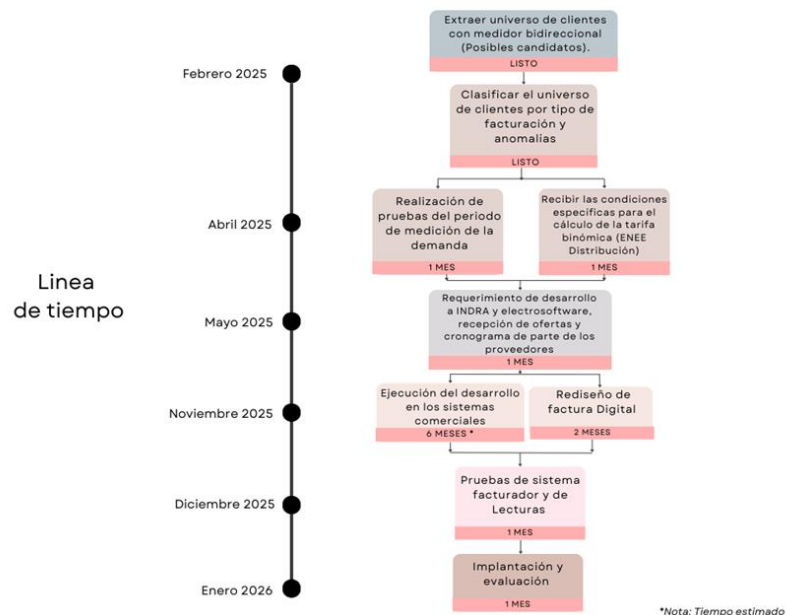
Linea de tiempo

Febrero 2025

Abril 2025

Mayo 2025

Noviembre 2025

Diciembre 2025

Enero 2026

Extraer universo de clientes con medidor bidireccional (Posibles candidatos).
LISTO

Clasificar el universo de clientes por tipo de facturación y anomalias
LISTO

Realización de pruebas del periodo de medición de la demanda
1 MES

Recibir las condiciones especificas para el cálculo de la tarifa binómica (ENEE Distribución)
1 MES

Requerimiento de desarrollo a INDRA y electrosoftware, recepción de ofertas y cronograma de parte de los proveedores
1 MES

Ejecución del desarrollo en los sistemas comerciales
6 MESES *

Rediseño de factura Digital
2 MESES

Pruebas de sistema facturador y de Lecturas
1 MES

Implantación y evaluación
1 MES

*Nota: Tiempo estimado